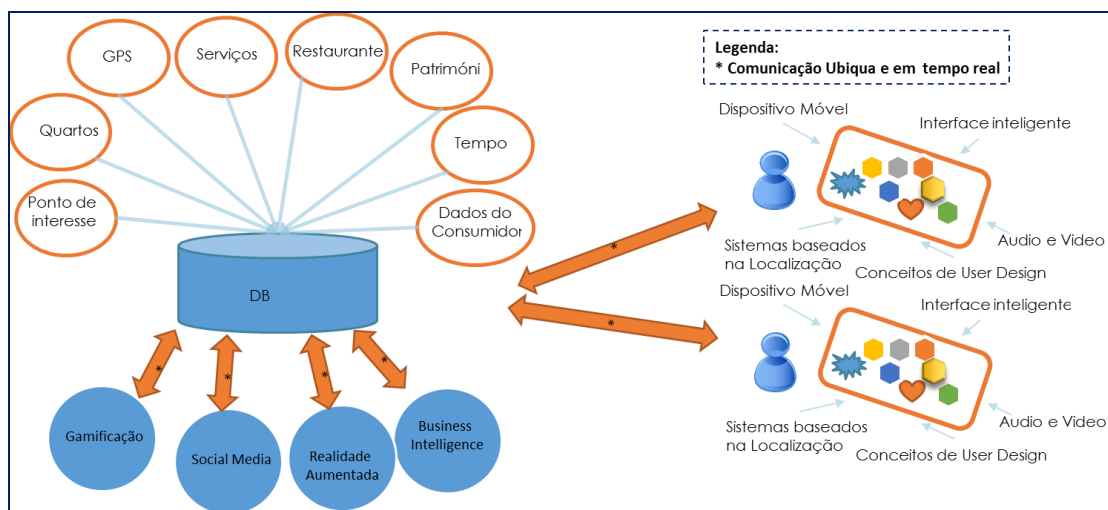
GPS

Serviços

Restaurante

Patrimóni

Quartos

Tempo

Ponto de interesse

Dados do Consumidor

DB

*

*

*

*

Gamificação

Social Media

Realidade Aumentada

Business Intelligence

Legenda:
* Comunicação Ubiqua e em tempo real

Dispositivo Móvel

Interface inteligente

*

*

Sistemas baseados na Localização

Audio e Video

Conceitos de User Design

Dispositivo Móvel

Interface inteligente

Sistemas baseados na Localização

Audio e Video

Conceitos de User Design